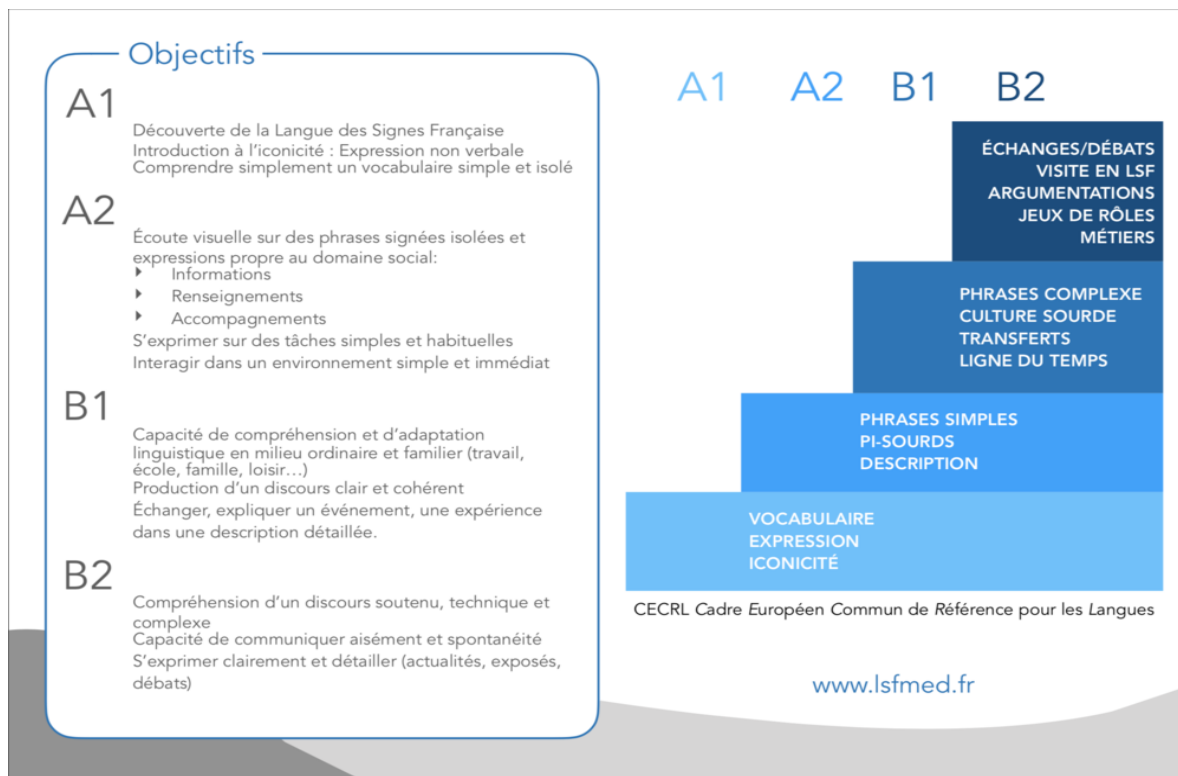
Objectifs

A1

Découverte de la Langue des Signes Française
Introduction à l'iconicité : Expression non verbale
Comprendre simplement un vocabulaire simple et isolé

A2

Écoute visuelle sur des phrases signées isolées et expressions propre au domaine social:
- Informations
- Renseignements
- Accompagnements

S'exprimer sur des tâches simples et habituelles
Interagir dans un environnement simple et immédiat

B1

Capacité de compréhension et d'adaptation linguistique en milieu ordinaire et familier (travail, école, famille, loisir…)
Production d'un discours clair et cohérent
Échanger, expliquer un événement, une expérience dans une description détaillée.

B2

Compréhension d'un discours soutenu, technique et complexe
Capacité de communiquer aisément et spontanéité
S'exprimer clairement et détailler (actualités, exposés, débats)

A1 A2 B1 B2

ÉCHANGES/DÉBATS
VISITE EN LSF
ARGUMENTATIONS
JEUX DE RÔLES
MÉTIERS

PHRASES COMPLEXE
CULTURE SOURDE
TRANSFERTS
LIGNE DU TEMPS

PHRASES SIMPLES
PI-SOURDS
DESCRIPTION

VOCABULAIRE
EXPRESSION
ICONICITÉ

CECRL Cadre Européen Commun de Référence pour les Langues

www.lsfmed.fr